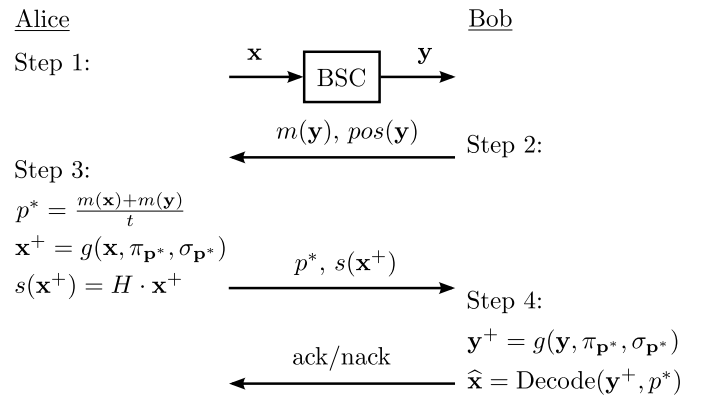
Alice

Bob

Step 1:

$\mathbf{x}$

BSC

$\mathbf{y}$

$m(\mathbf{y})$, $pos(\mathbf{y})$

Step 2:

Step 3:

$p^* = \frac{m(\mathbf{x})+m(\mathbf{y})}{t}$

$\mathbf{x}^+ = g(\mathbf{x}, \pi_{\mathbf{p}^*}, \sigma_{\mathbf{p}^*})$

$s(\mathbf{x}^+) = H \cdot \mathbf{x}^+$

$p^*$, $s(\mathbf{x}^+)$

Step 4:

$\mathbf{y}^+ = g(\mathbf{y}, \pi_{\mathbf{p}^*}, \sigma_{\mathbf{p}^*})$

ack/nack

$\widehat{\mathbf{x}} = \text{Decode}(\mathbf{y}^+, p^*)$